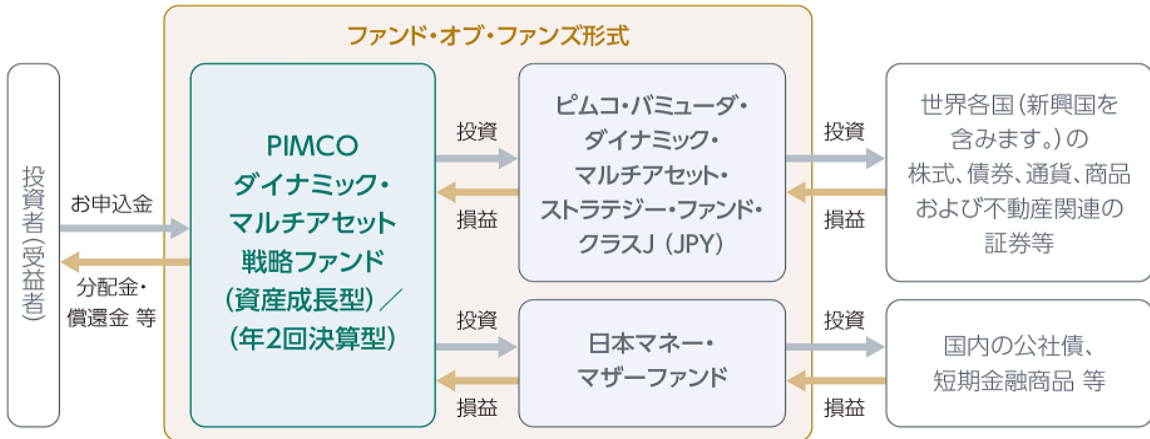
ファンド・オブ・ファンズ形式

投資者(受益者)

お申込金

分配金・償還金 等

PIMCO ダイナミック・マルチアセット戦略ファンド (資産成長型)/(年2回決算型)

投資

損益

ピムコ・バミューダ・ダイナミック・マルチアセット・ストラテジー・ファンド・クラスJ (JPY)

投資

損益

世界各国(新興国を含みます。)の株式、債券、通貨、商品および不動産関連の証券等

投資

損益

日本マネー・マザーファンド

投資

損益

国内の公社債、短期金融商品 等